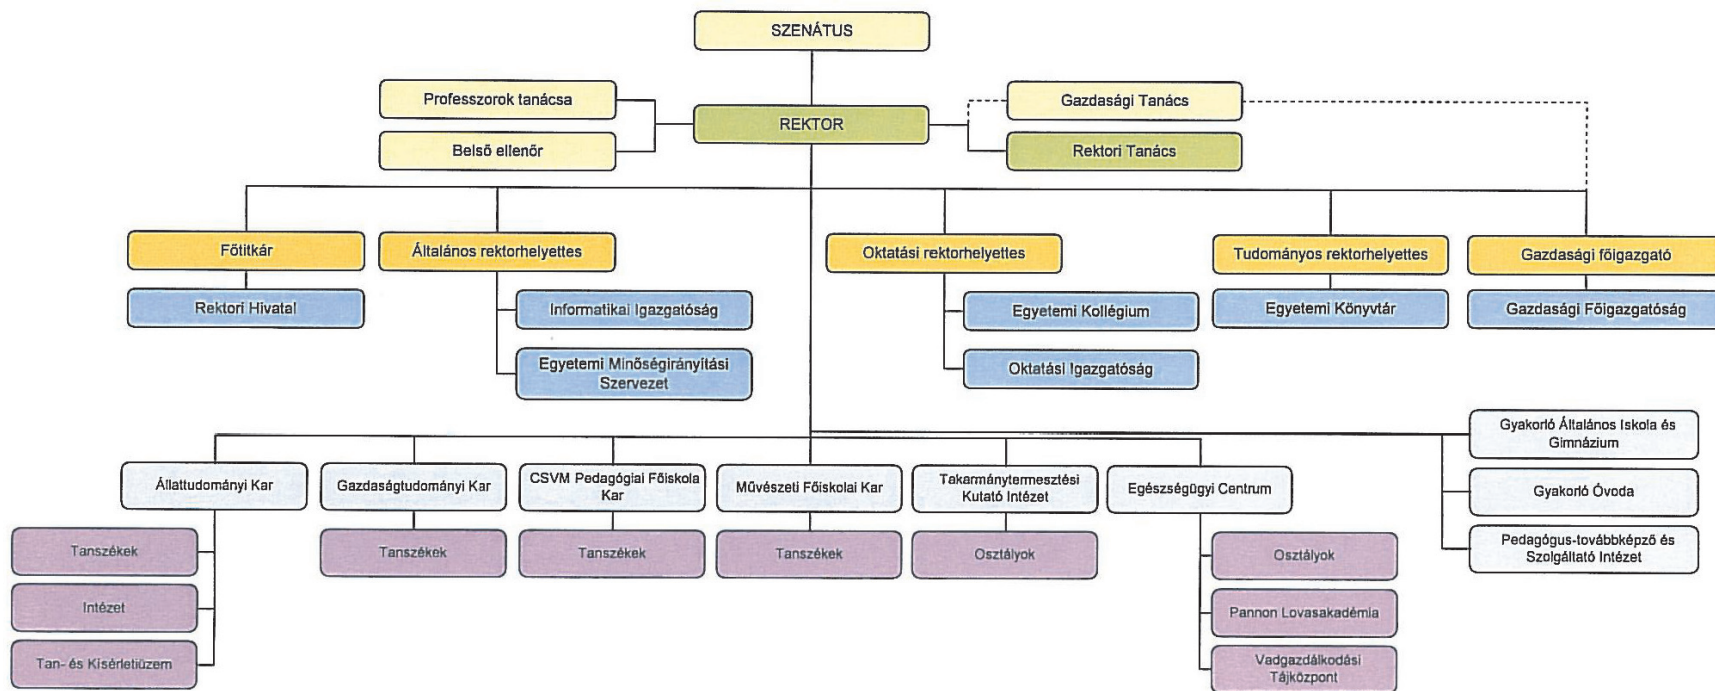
SZENÁTUS

Professzorok tanácsa

Belső ellenőr

REKTOR

Gazdasági Tanács

Rektori Tanács

Főtitkár

Rektori Hivatal

Általános rektorhelyettes

Informatikai Igazgatóság

Egyetemi Minőségirányítási Szervezet

Oktatási rektorhelyettes

Egyetemi Kollégium

Oktatási Igazgatóság

Tudományos rektorhelyettes

Egyetemi Könyvtár

Gazdasági főigazgató

Gazdasági Főigazgatóság

Állattudományi Kar

Tanszékek

Intézet

Tan- és Kísérletiüzem

Gazdaságtudományi Kar

Tanszékek

CSVM Pedagógiai Főiskola Kar

Tanszékek

Művészeti Főiskolai Kar

Tanszékek

Takarmánytermesztési Kutató Intézet

Osztályok

Egészségügyi Centrum

Osztályok

Pannon Lovasakadémia

Vadgazdálkodási Tájközpont

Gyakorló Általános Iskola és Gimnázium

Gyakorló Óvoda

Pedagógus-továbbképző és Szolgáltató Intézet